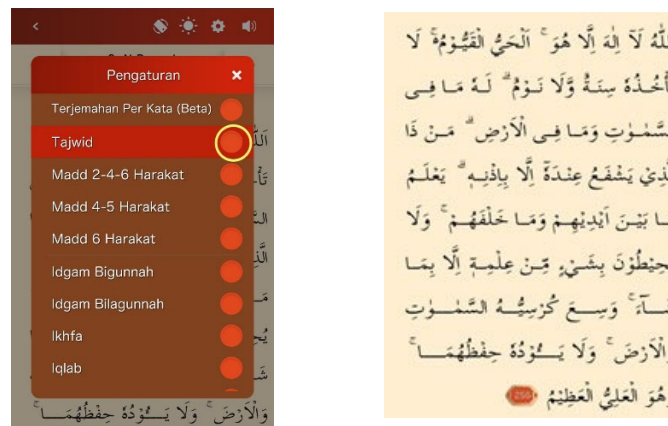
Pengaturan

Terjemahan Per Kata (Beta)

Tajwid

Madd 2-4-6 Harakat

Madd 4-5 Harakat

Madd 6 Harakat

Idgam Bigunnah

Idgam Bilagunnah

Ikhfa

Iqlab

وَالْاَرْضَ ۚ وَلَا يَـُٔوْدُهٗ حِفْظُهُمَا

اَللّٰهُ لَآ اِلٰهَ اِلَّا هُوَۚ اَلْحَيُّ الْقَيُّوْمُ ەۚ لَا تَأْخُذُهٗ سِنَةٌ وَّلَا نَوْمٌۗ لَهٗ مَا فِى السَّمٰوٰتِ وَمَا فِى الْاَرْضِۗ مَنْ ذَا الَّذِيْ يَشْفَعُ عِنْدَهٗٓ اِلَّا بِاِذْنِهٖۗ يَعْلَمُ مَا بَيْنَ اَيْدِيْهِمْ وَمَا خَلْفَهُمْۚ وَلَا يُحِيْطُوْنَ بِشَيْءٍ مِّنْ عِلْمِهٖٓ اِلَّا بِمَا شَاۤءَۚ وَسِعَ كُرْسِيُّهُ السَّمٰوٰتِ وَالْاَرْضَۚ وَلَا يَـُٔوْدُهٗ حِفْظُهُمَاۚ وَهُوَ الْعَلِيُّ الْعَظِيْمُ ٢٥٥